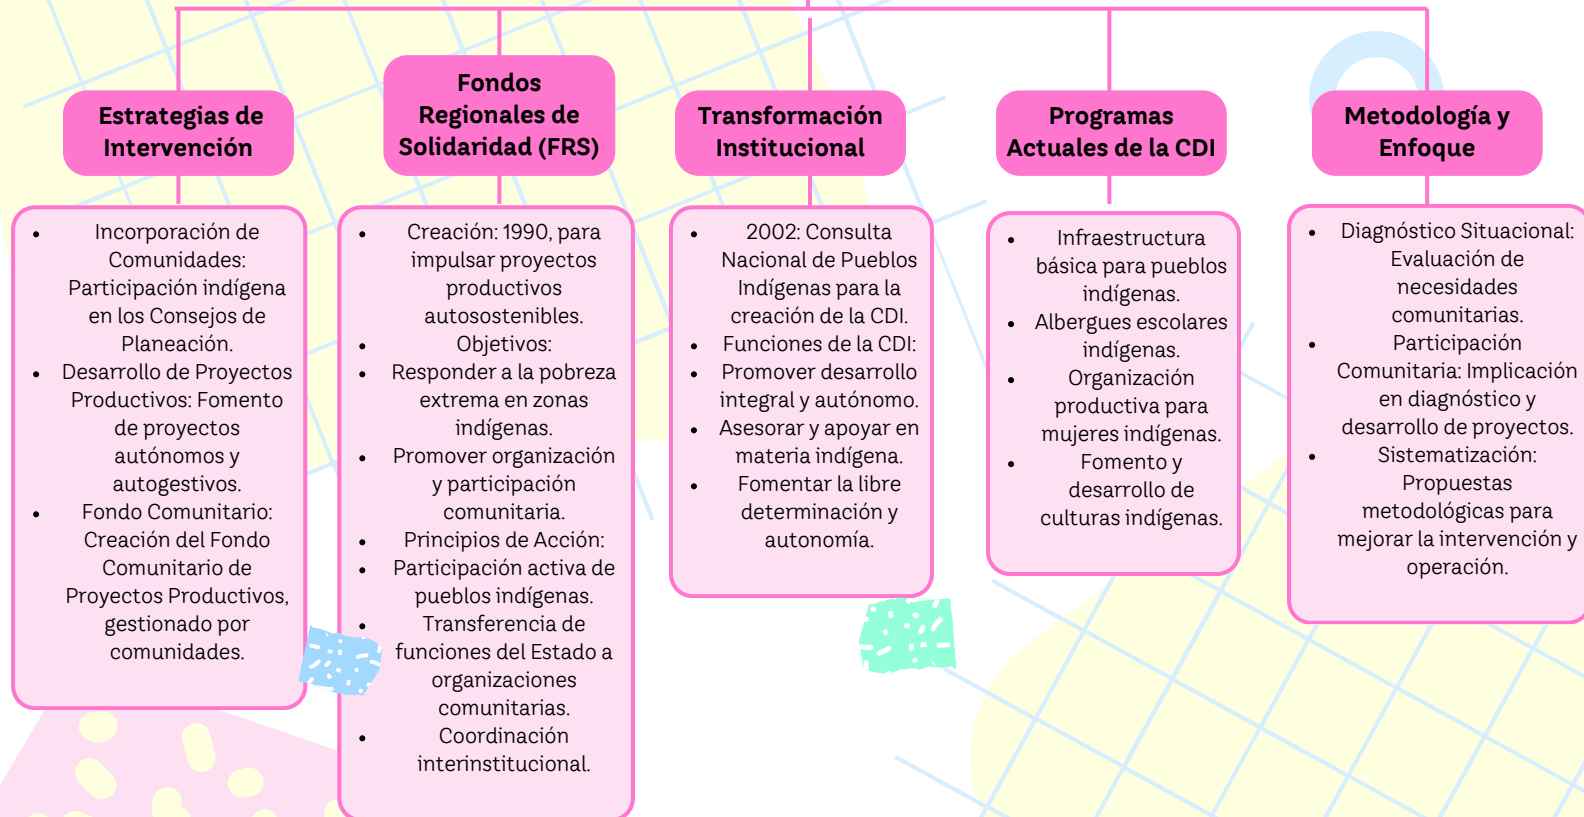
Estrategias de Intervención

- Incorporación de Comunidades: Participación indígena en los Consejos de Planeación.
- Desarrollo de Proyectos Productivos: Fomento de proyectos autónomos y autogestivos.
- Fondo Comunitario: Creación del Fondo Comunitario de Proyectos Productivos, gestionado por comunidades.

Fondos Regionales de Solidaridad (FRS)

- Creación: 1990, para impulsar proyectos productivos autosostenibles.
- Objetivos:
- Responder a la pobreza extrema en zonas indígenas.
- Promover organización y participación comunitaria.
- Principios de Acción:
- Participación activa de pueblos indígenas.
- Transferencia de funciones del Estado a organizaciones comunitarias.
- Coordinación interinstitucional.

Transformación Institucional

- 2002: Consulta Nacional de Pueblos Indígenas para la creación de la CDI.
- Funciones de la CDI:
- Promover desarrollo integral y autónomo.
- Asesorar y apoyar en materia indígena.
- Fomentar la libre determinación y autonomía.

Programas Actuales de la CDI

- Infraestructura básica para pueblos indígenas.
- Albergues escolares indígenas.
- Organización productiva para mujeres indígenas.
- Fomento y desarrollo de culturas indígenas.

Metodología y Enfoque

- Diagnóstico Situacional: Evaluación de necesidades comunitarias.
- Participación Comunitaria: Implicación en diagnóstico y desarrollo de proyectos.
- Sistematización: Propuestas metodológicas para mejorar la intervención y operación.